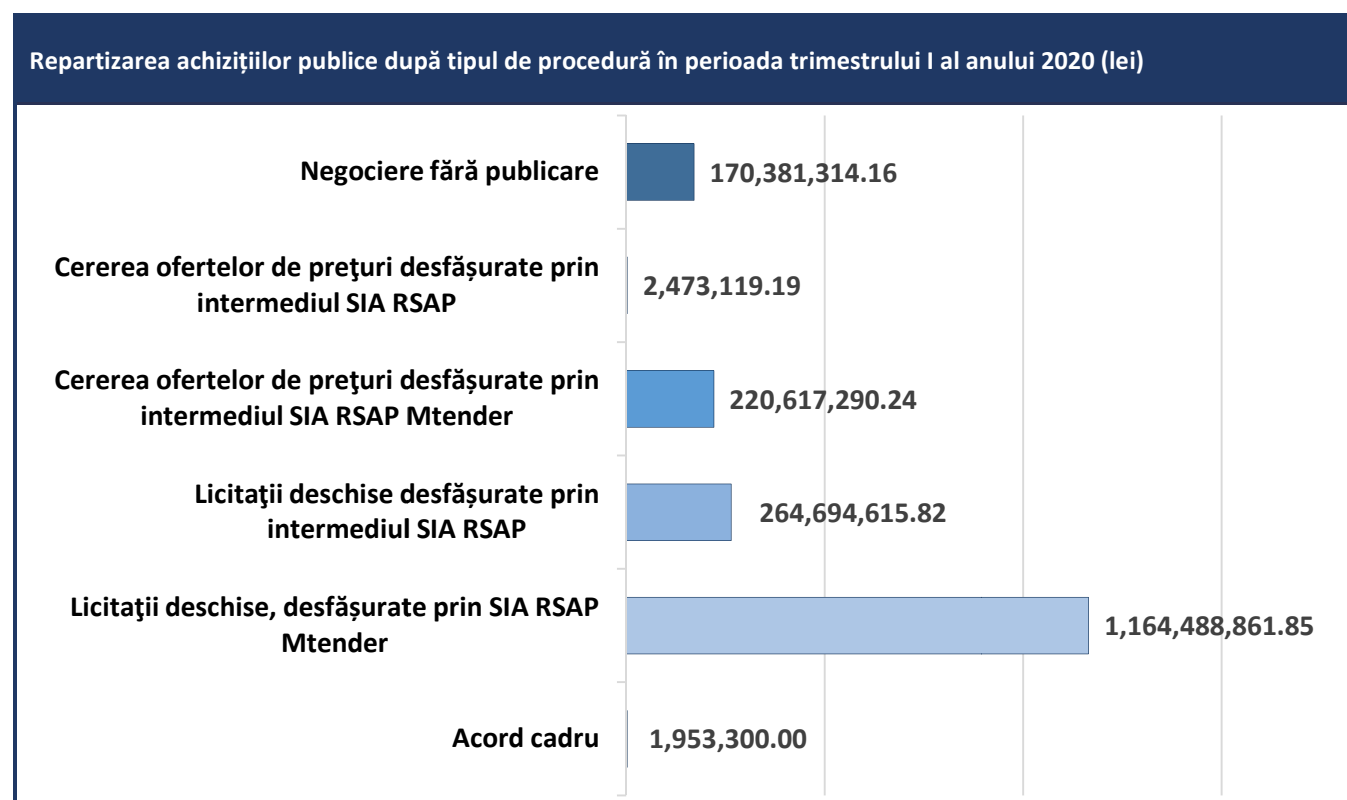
Repartizarea achizițiilor publice după tipul de procedură în perioada trimestrului I al anului 2020 (lei)

Negociere fără publicare 170,381,314.16

Cererea ofertelor de preţuri desfășurate prin intermediul SIA RSAP 2,473,119.19

Cererea ofertelor de preţuri desfășurate prin intermediul SIA RSAP Mtender 220,617,290.24

Licitaţii deschise desfășurate prin intermediul SIA RSAP 264,694,615.82

Licitaţii deschise, desfășurate prin SIA RSAP Mtender 1,164,488,861.85

Acord cadru 1,953,300.00